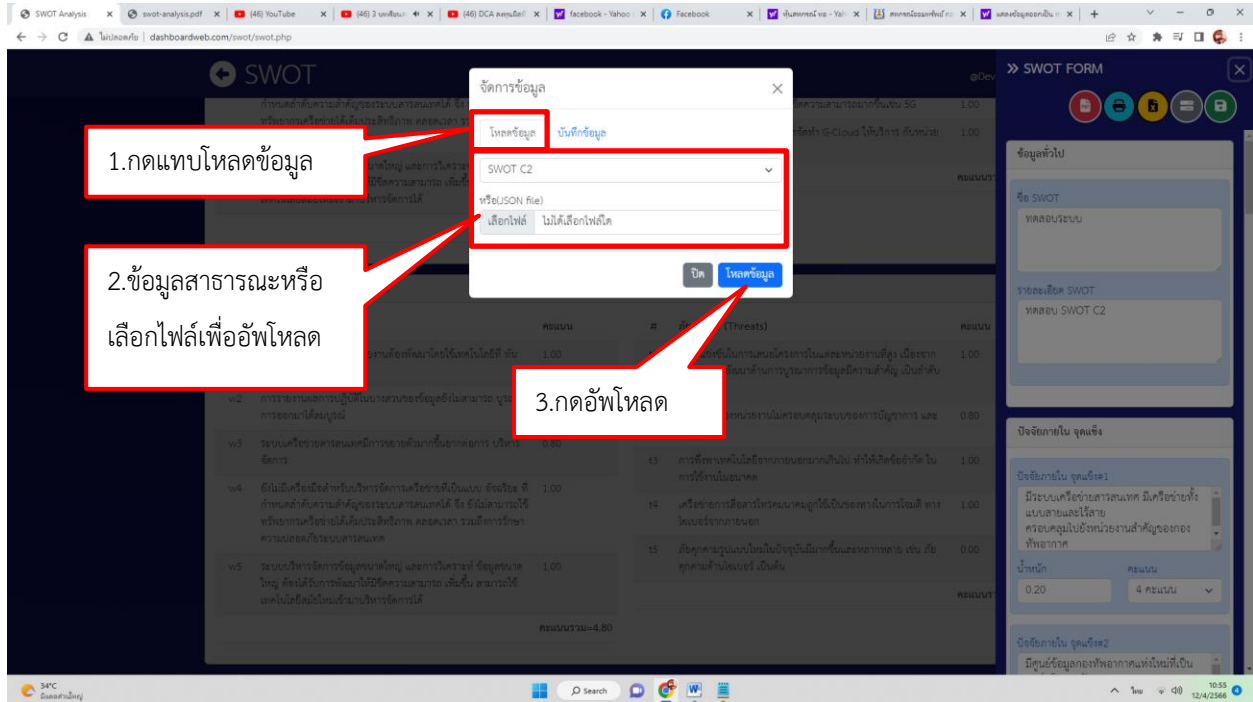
SWOT Analysis
swot-analysis.pdf
(46) YouTube
(46) DCA
facebook - Yahoo
Facebook
ไม่ปลอดภัย | dashboardweb.com/swot/swot.php

SWOT

จัดการข้อมูล

โหลดข้อมูล
บันทึกข้อมูล

SWOT C2

หรือ(JSON file)
เลือกไฟล์ ไม่ได้เลือกไฟล์ใด

ปิด
โหลดข้อมูล

1.กดแทบโหลดข้อมูล

2.ข้อมูลสาธารณะหรือเลือกไฟล์เพื่ออัพโหลด

3.กดอัพโหลด

คะแนน
# (Threats)
คะแนน

w2 การรายงานผลการปฏิบัติในบางส่วนของข้อมูลยังไม่สามารถ บูรณาการออนไลน์ได้สมบูรณ์
w3 ระบบเครือข่ายสารสนเทศมีการขยายตัวมากขึ้นยากต่อการ บริหารจัดการ
w4 ยังไม่มีเครื่องมือสำหรับบริหารจัดการเครือข่ายที่เป็นแบบ อัจฉริยะ ที่กำหนดสำคัญความสำคัญของระบบสารสนเทศได้ จึง ยังไม่สามารถใช้ทรัพยากรเครือข่ายได้เต็มประสิทธิภาพ ตลอดเวลา รวมถึงการรักษาความปลอดภัยระบบสารสนเทศ 1.00
w5 ระบบบริหารจัดการข้อมูลขนาดใหญ่ และการวิเคราะห์ ข้อมูลขนาดใหญ่ ต้องได้รับการพัฒนาให้มีขีดความสามารถ เพิ่มขึ้น สามารถใช้เทคโนโลยีสมัยใหม่เข้ามาบริหารจัดการได้ 1.00
คะแนนรวม=4.80

t3 การที่หลายหน่วยใช้อากาศยานและยานพาหนะในเวลาไม่สามารถใช้การได้ 1.00
t4 เครือข่ายการสื่อสารโทรคมนาคมถูกใช้เป็นช่องทางในการโจมตี ทางไซเบอร์จากภายนอก 1.00
t5 ภัยคุกคามรูปแบบใหม่ในปัจจุบันมีมากขึ้นและหลากหลาย เช่น ภัยคุกคามด้านไซเบอร์ เป็นต้น 0.00

» SWOT FORM

ข้อมูลทั่วไป
ชื่อ SWOT
ทดสอบระบบ
รายละเอียด SWOT
ทดสอบ SWOT C2

ปัจจัยภายใน จุดแข็ง
ปัจจัยภายใน จุดแข็ง#1
มีระบบเครือข่ายสารสนเทศ มีเครือข่ายทั้งแบบสายและไร้สาย ครอบคลุมไปยังหน่วยงานสำคัญของกองทัพอากาศ
น้ำหนัก
0.20
คะแนน
4 คะแนน
ปัจจัยภายใน จุดแข็ง#2
มีศูนย์ข้อมูลกองทัพอากาศแห่งใหม่ที่เป็น

34°C
Search
10:55
12/4/2566